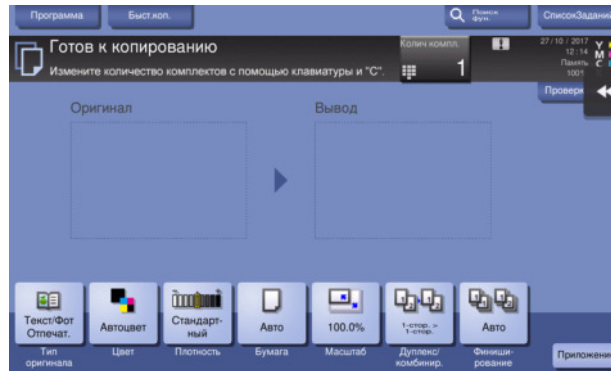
Программа
Быст.коп.
Поиск фун.
СписокЗаданий

Готов к копированию
Измените количество комплектов с помощью клавиатуры и "C".
Колич компл.
1
27 / 10 / 2017
12 : 14
Память
100%
Y
M
C
Провер

Оригинал
Вывод

Текст/Фот Отпечат.
Тип оригинала
Автоцвет
Цвет
Стандарт-ный
Плотность
Авто
Бумага
100.0%
Масштаб
1-стор. > 1-стор.
Дуплекс/ комбинир.
Авто
Финиши-рование
Приложен